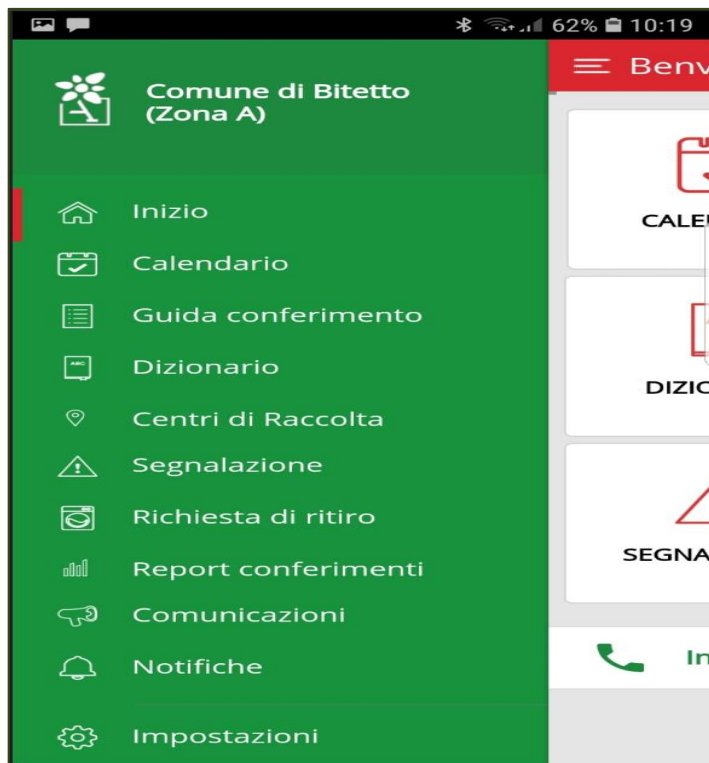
62% 10:19

Comune di Bitetto (Zona A)

Benv

Inizio
Calendario
Guida conferimento
Dizionario
Centri di Raccolta
Segnalazione
Richiesta di ritiro
Report conferimenti
Comunicazioni
Notifiche
Impostazioni

ABC

CALE

DIZIO

SEGNA

In